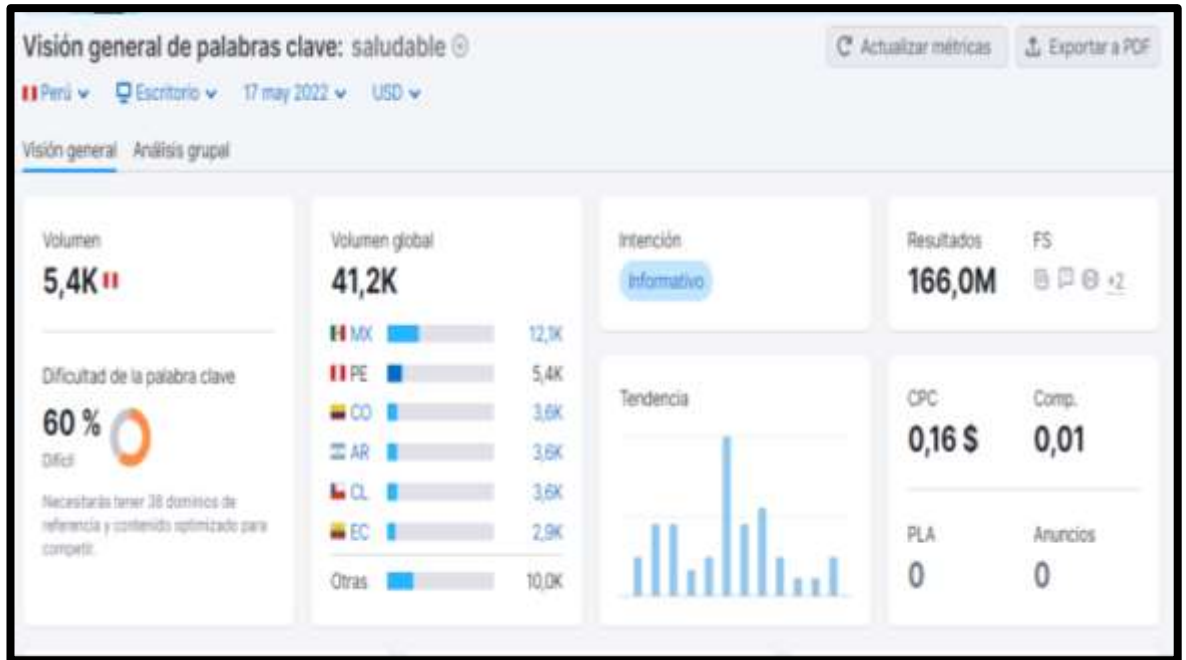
Visión general de palabras clave: saludable

Perú Escritorio 17 may 2022 USD

Actualizar métricas Exportar a PDF

Visión general Análisis grupal

Volumen
5,4K

Dificultad de la palabra clave
60 %
Difícil

Necesitarás tener 38 dominios de referencia y contenido optimizado para competir.

Volumen global
41,2K

| | |
|---|---|
| MX | 12,1K |
| PE | 5,4K |
| CO | 3,6K |
| AR | 3,6K |
| CL | 3,6K |
| EC | 2,9K |
| Otras | 10,0K |

Intención
Informativo

Tendencia

Resultados
166,0M

FS
+2

CPC
0,16 $

Comp.
0,01

PLA
0

Anuncios
0